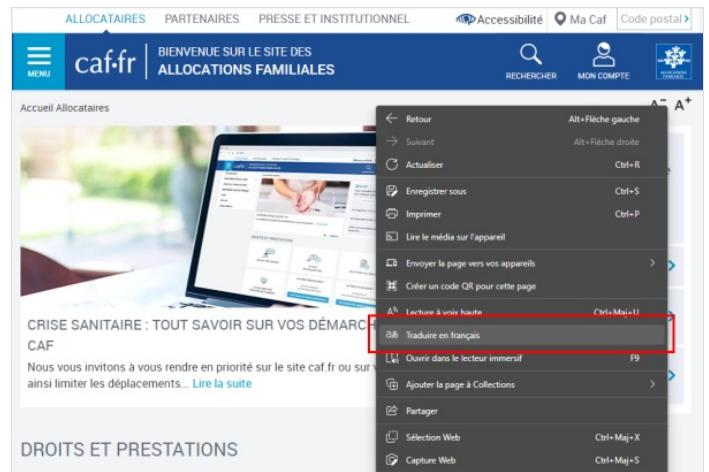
ALLOCATAIRES PARTENAIRES PRESSE ET INSTITUTIONNEL Accessibilité Ma Caf Code postal

MENU caf·fr BIENVENUE SUR LE SITE DES ALLOCATIONS FAMILIALES RECHERCHER MON COMPTE

Accueil Allocataires

A⁻ A⁺

CRISE SANITAIRE : TOUT SAVOIR SUR VOS DÉMARC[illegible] CAF

Nous vous invitons à vous rendre en priorité sur le site caf.fr ou sur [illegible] ainsi limiter les déplacements... Lire la suite

DROITS ET PRESTATIONS

Retour Alt+Flèche gauche
Suivant Alt+Flèche droite
Actualiser Ctrl+R
Enregistrer sous Ctrl+S
Imprimer Ctrl+P
Lire le média sur l'appareil
Envoyer la page vers vos appareils
Créer un code QR pour cette page
Lecture à voix haute Ctrl+Maj+U
Traduire en français
Ouvrir dans le lecteur immersif F9
Ajouter la page à Collections
Partager
Sélection Web Ctrl+Maj+X
Capture Web Ctrl+Maj+S